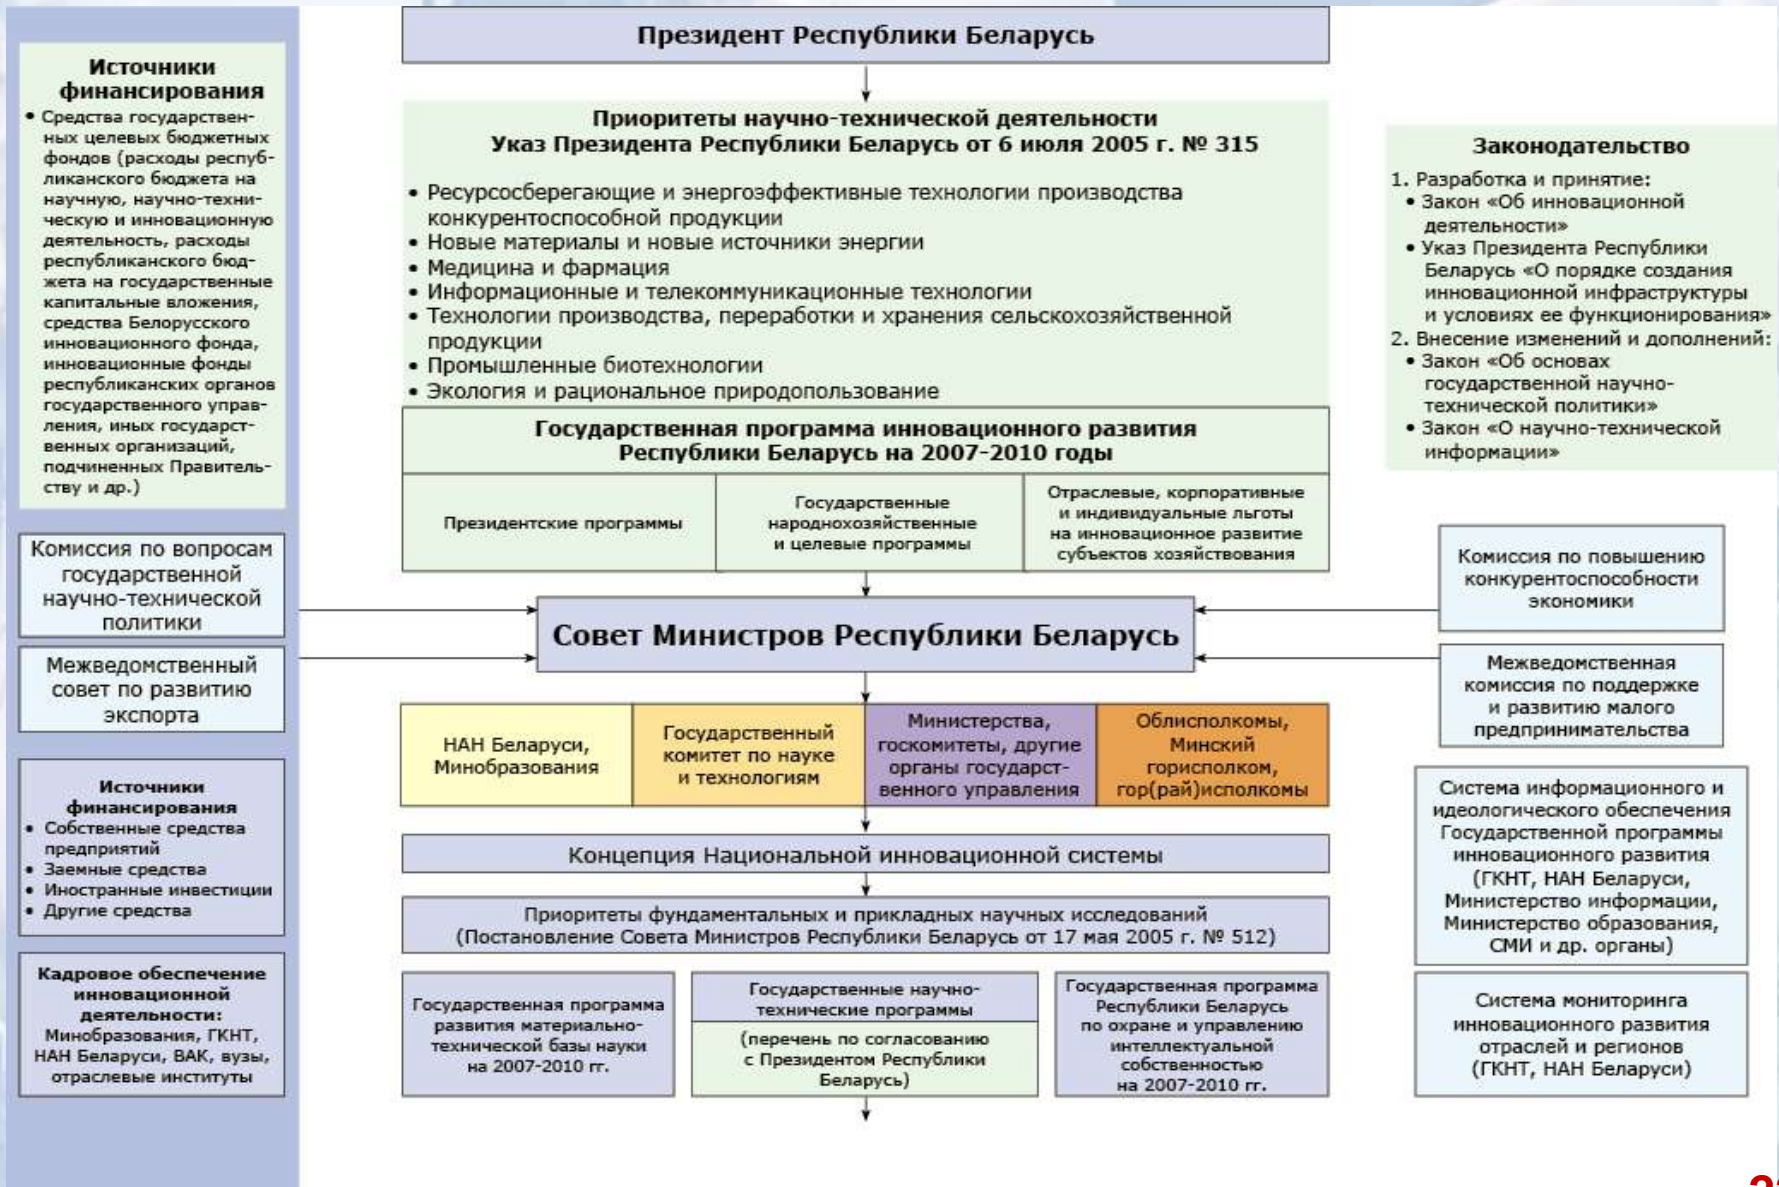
Президент Республики Беларусь

Источники финансирования
• Средства государственных целевых бюджетных фондов (расходы республиканского бюджета на научную, научно-техническую и инновационную деятельность, расходы республиканского бюджета на государственные капитальные вложения, средства Белорусского инновационного фонда, инновационные фонды республиканских органов государственного управления, иных государственных организаций, подчиненных Правительству и др.)

Приоритеты научно-технической деятельности
Указ Президента Республики Беларусь от 6 июля 2005 г. № 315
• Ресурсосберегающие и энергоэффективные технологии производства конкурентоспособной продукции
• Новые материалы и новые источники энергии
• Медицина и фармация
• Информационные и телекоммуникационные технологии
• Технологии производства, переработки и хранения сельскохозяйственной продукции
• Промышленные биотехнологии
• Экология и рациональное природопользование

Законодательство
1. Разработка и принятие:
• Закон «Об инновационной деятельности»
• Указ Президента Республики Беларусь «О порядке создания инновационной инфраструктуры и условиях ее функционирования»
2. Внесение изменений и дополнений:
• Закон «Об основах государственной научно-технической политики»
• Закон «О научно-технической информации»

Государственная программа инновационного развития Республики Беларусь на 2007-2010 годы

Президентские программы

Государственные народнохозяйственные и целевые программы

Отраслевые, корпоративные и индивидуальные льготы на инновационное развитие субъектов хозяйствования

Комиссия по вопросам государственной научно-технической политики

Комиссия по повышению конкурентоспособности экономики

Совет Министров Республики Беларусь

Межведомственный совет по развитию экспорта

Межведомственная комиссия по поддержке и развитию малого предпринимательства

НАН Беларуси, Минобразования

Государственный комитет по науке и технологиям

Министерства, госкомитеты, другие органы государственного управления

Облисполкомы, Минский горисполком, гор(рай)исполкомы

Источники финансирования
• Собственные средства предприятий
• Заемные средства
• Иностранные инвестиции
• Другие средства

Система информационного и идеологического обеспечения Государственной программы инновационного развития (ГКНТ, НАН Беларуси, Министерство информации, Министерство образования, СМИ и др. органы)

Концепция Национальной инновационной системы

Приоритеты фундаментальных и прикладных научных исследований (Постановление Совета Министров Республики Беларусь от 17 мая 2005 г. № 512)

Кадровое обеспечение инновационной деятельности:
Минобразования, ГКНТ, НАН Беларуси, ВАК, вузы, отраслевые институты

Государственная программа развития материально-технической базы науки на 2007-2010 гг.

Государственные научно-технические программы
(перечень по согласованию с Президентом Республики Беларусь)

Государственная программа Республики Беларусь по охране и управлению интеллектуальной собственностью на 2007-2010 гг.

Система мониторинга инновационного развития отраслей и регионов (ГКНТ, НАН Беларуси)